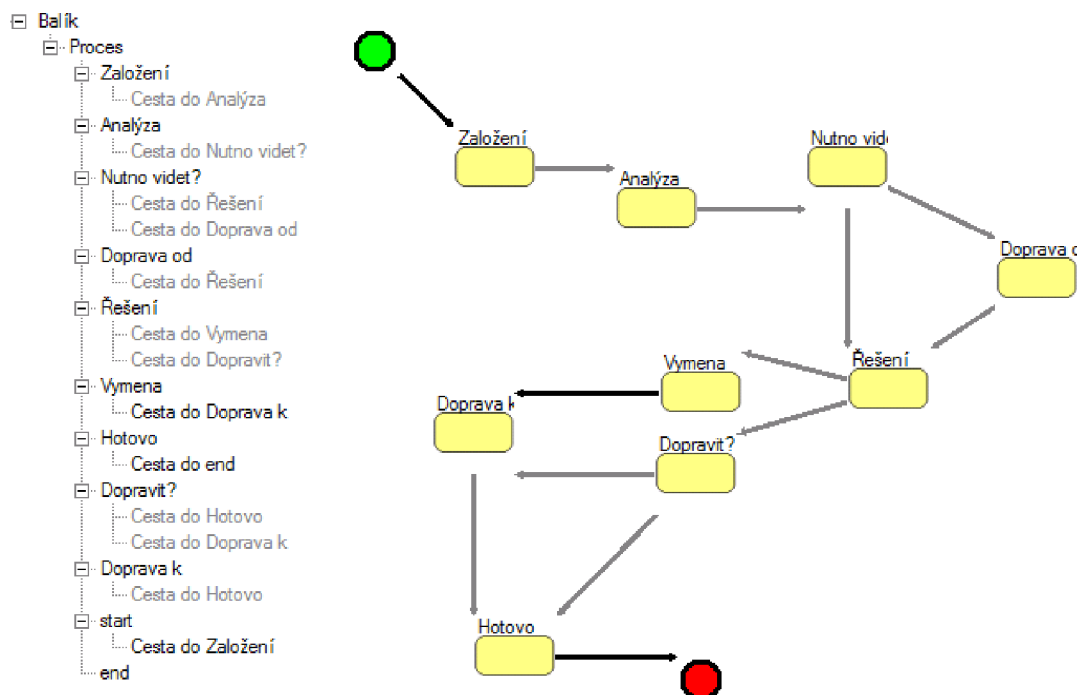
Balík
Proces
Založení
Cesta do Analýza
Analýza
Cesta do Nutno videt?
Nutno videt?
Cesta do Řešení
Cesta do Doprava od
Doprava od
Cesta do Řešení
Řešení
Cesta do Vymena
Cesta do Dopravit?
Vymena
Cesta do Doprava k
Hotovo
Cesta do end
Dopravit?
Cesta do Hotovo
Cesta do Doprava k
Doprava k
Cesta do Hotovo
start
Cesta do Založení
end

Založení
Analýza
Nutno vid
Doprava o
Řešení
Vymena
Doprava k
Dopravit?
Hotovo